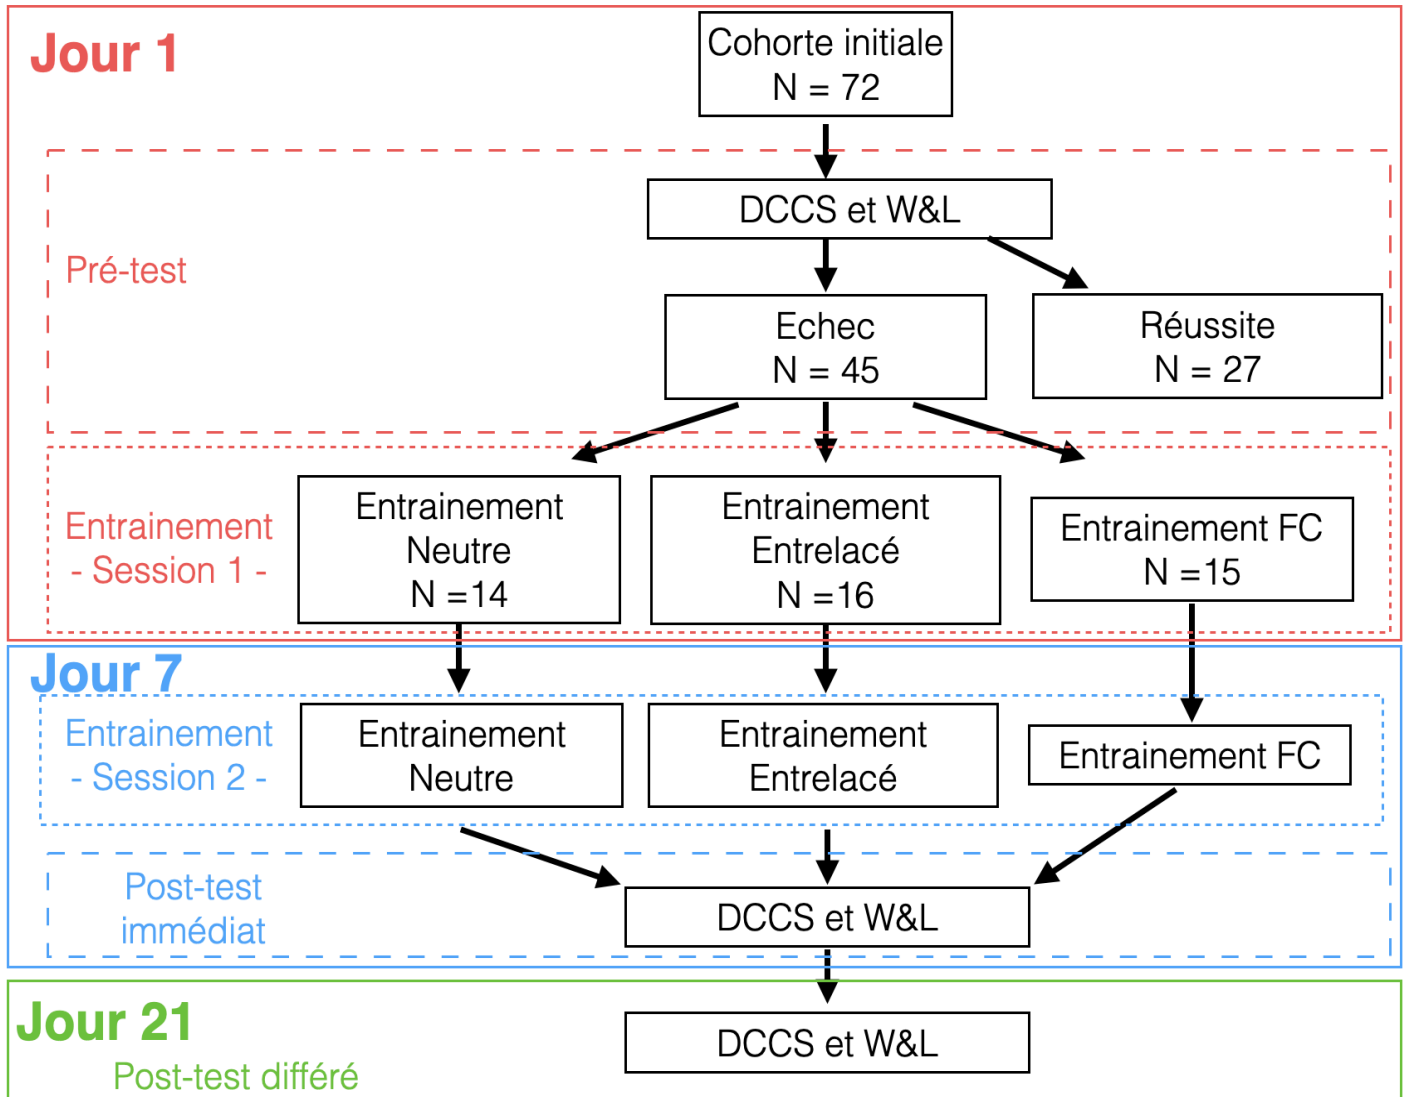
Jour 1

Cohorte initiale
N = 72

Pré-test

DCCS et W&L

Echec
N = 45

Réussite
N = 27

Entrainement
- Session 1 -

Entrainement
Neutre
N =14

Entrainement
Entrelacé
N =16

Entrainement FC
N =15

Jour 7

Entrainement
- Session 2 -

Entrainement
Neutre

Entrainement
Entrelacé

Entrainement FC

Post-test
immédiat

DCCS et W&L

Jour 21

Post-test différé

DCCS et W&L